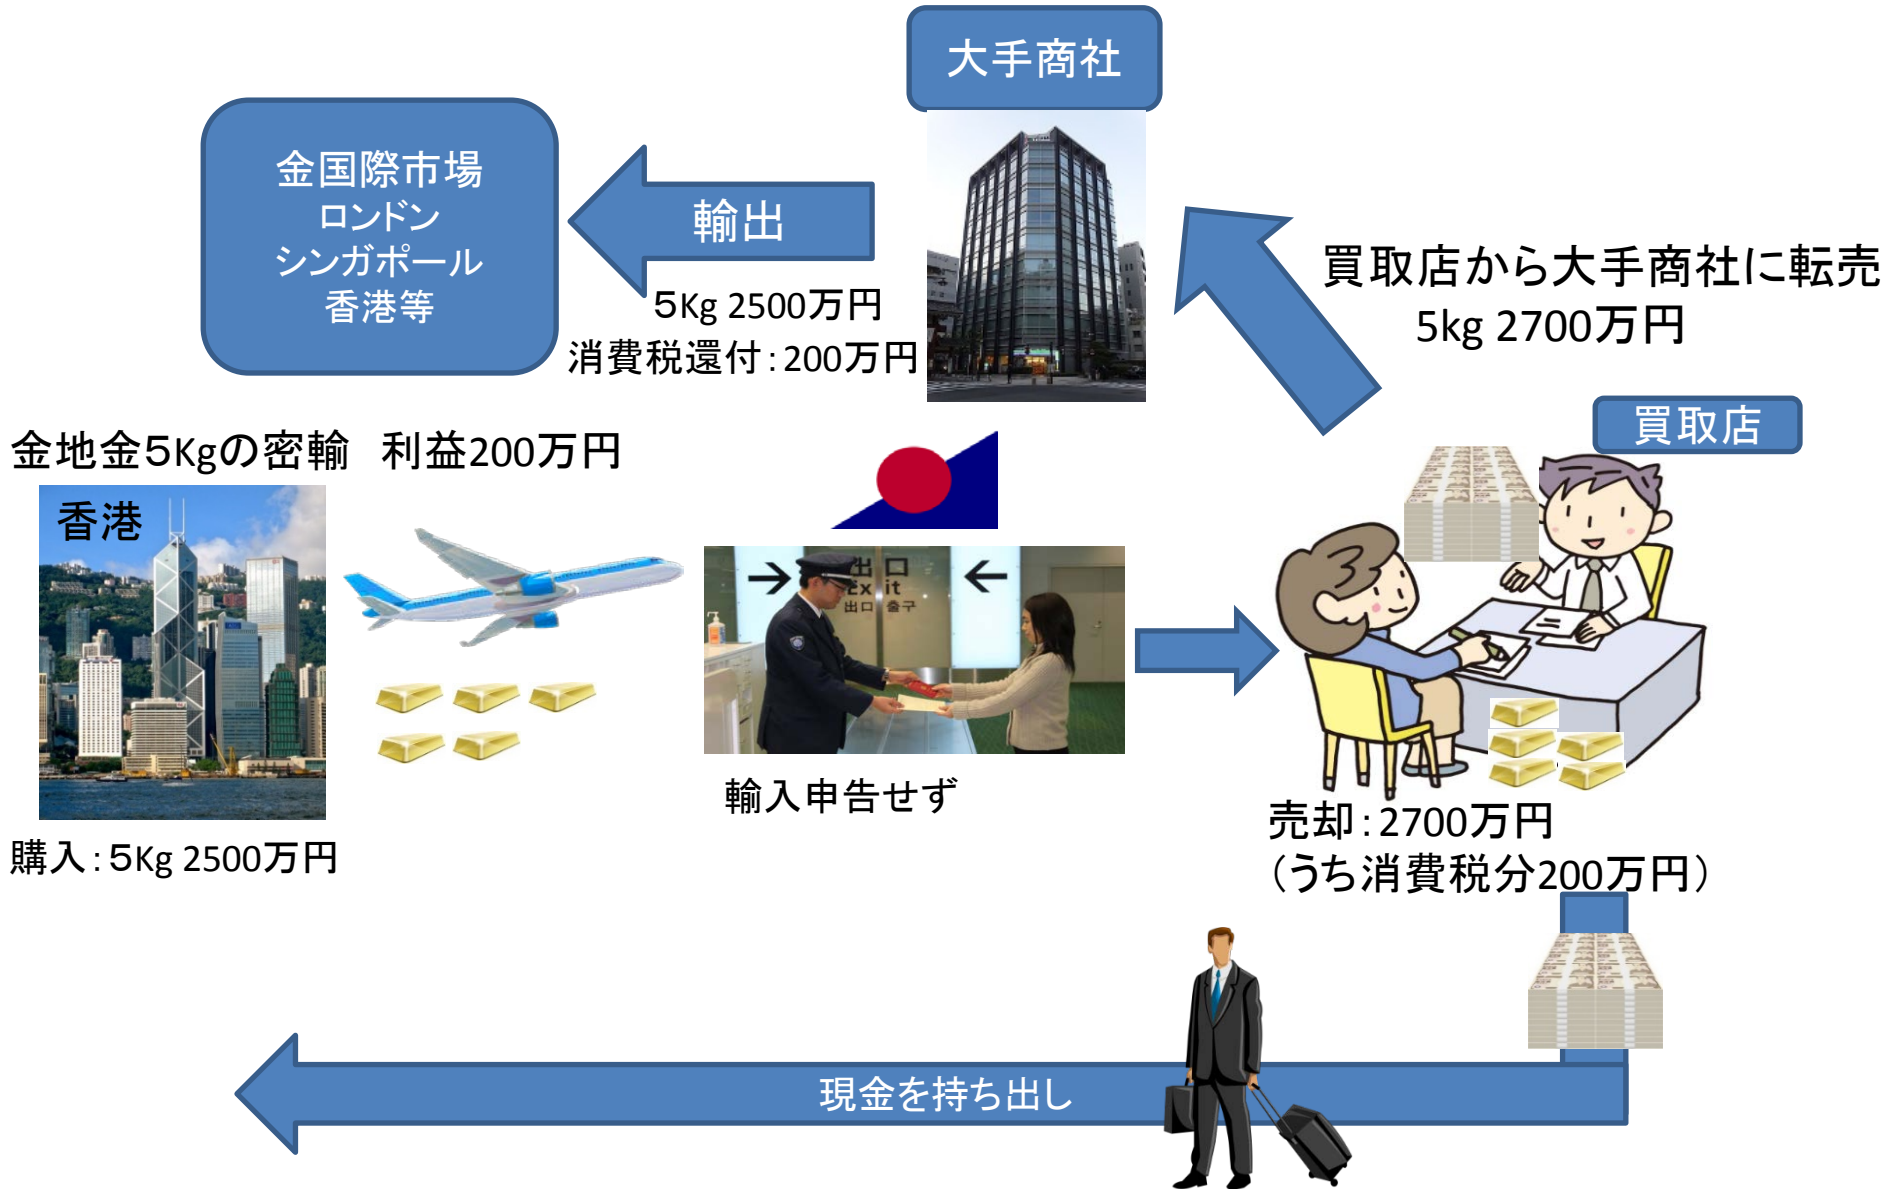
大手商社

金国際市場
ロンドン
シンガポール
香港等

輸出

5Kg 2500万円
消費税還付：200万円

買取店から大手商社に転売
5kg 2700万円

買取店

金地金5Kgの密輸　利益200万円

香港

出口
Exit
出口
출구

輸入申告せず

購入：5Kg 2500万円

売却：2700万円
（うち消費税分200万円）

現金を持ち出し